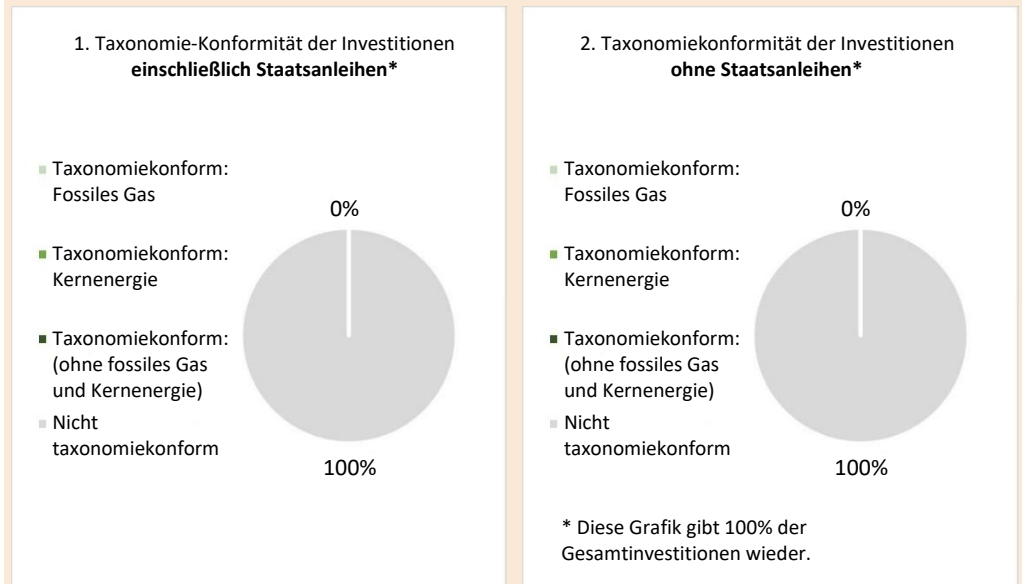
1. Taxonomie-Konformität der Investitionen **einschließlich Staatsanleihen***

Taxonomiekonform: Fossiles Gas

Taxonomiekonform: Kernenergie

Taxonomiekonform: (ohne fossiles Gas und Kernenergie)

Nicht taxonomiekonform

0%

100%

2. Taxonomiekonformität der Investitionen **ohne Staatsanleihen***

Taxonomiekonform: Fossiles Gas

Taxonomiekonform: Kernenergie

Taxonomiekonform: (ohne fossiles Gas und Kernenergie)

Nicht taxonomiekonform

0%

100%

* Diese Grafik gibt 100% der Gesamtinvestitionen wieder.